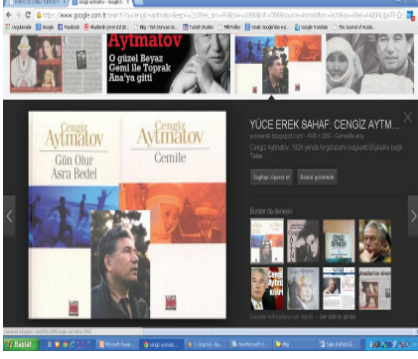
cengiz aytmatov - Google'da

https://www.google.com.tr/search?q=cengiz+aytmatov

Uygulamalar Google Facebook

Aytmatov
O güzel Beyaz
Gemi ile Toprak
Ana'ya gitti

Cengiz Aytmatov
Gün Olur Asra Bedel

Cengiz Aytmatov
Cemile

YÜCE EREK SAHAF: CENGİZ AYTM...
yucerek.blogspot.com - 408 × 300 - Görselle ara

Cengiz Aytmatov, 1928 yılında Kırgızistan'ın başkenti Bişkek'e bağlı Talas ...

Sayfayı ziyaret et   Resmi görüntüle

Bunlar da ilginizi çekebilir:

Başlat